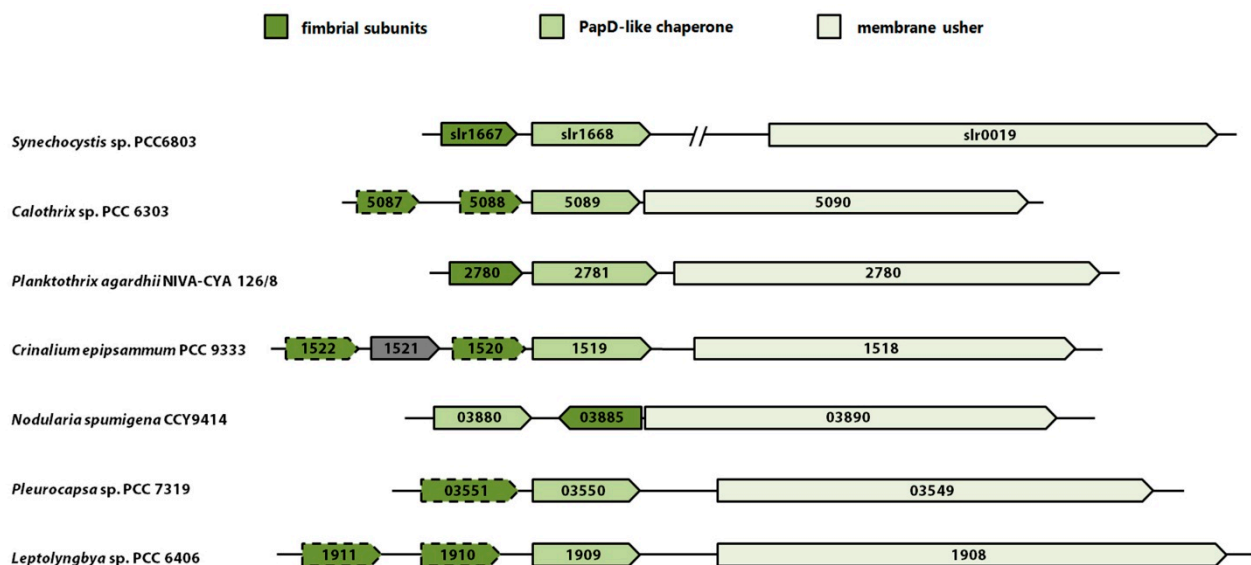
fimbrial subunits

PapD-like chaperone

membrane usher

*Synechocystis* sp. PCC6803

slr1667

slr1668

slr0019

*Calothrix* sp. PCC 6303

5087

5088

5089

5090

*Planktothrix agardhii* NIVA-CYA 126/8

2780

2781

2780

*Crinalium epipsammum* PCC 9333

1522

1521

1520

1519

1518

*Nodularia spumigena* CCY9414

03880

03885

03890

*Pleurocapsa* sp. PCC 7319

03551

03550

03549

*Leptolyngbya* sp. PCC 6406

1911

1910

1909

1908